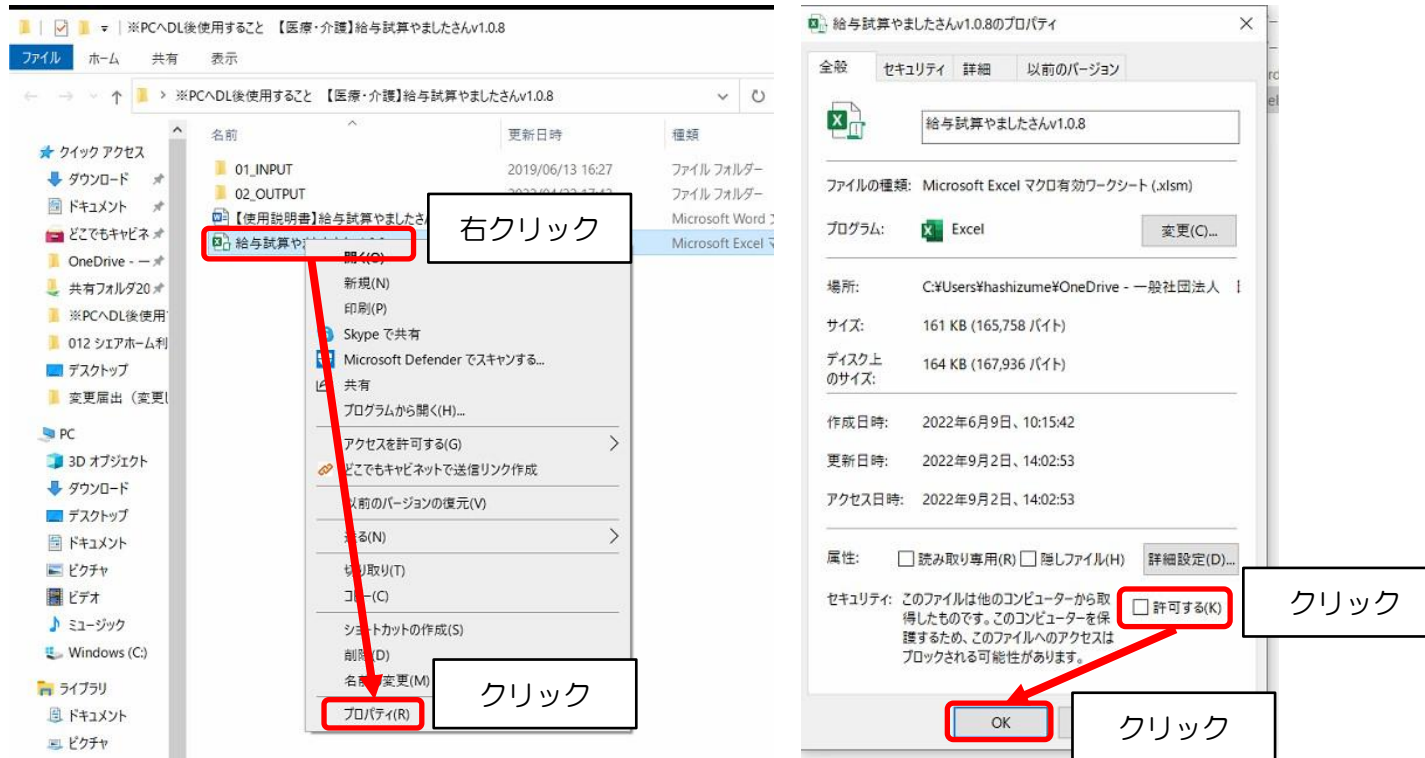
※PCへDL後使用すること 【医療・介護】給与試算やましたさんv1.0.8

ファイル ホーム 共有 表示

> ※PCへDL後使用すること 【医療・介護】給与試算やましたさんv1.0.8

クイック アクセス
ダウンロード
ドキュメント
どこでもキャビネ
OneDrive - 一
共有フォルダ20
※PCへDL後使用
012 シェアホーム利
デスクトップ
変更届出（変更
PC
3D オブジェクト
ダウンロード
デスクトップ
ドキュメント
ピクチャ
ビデオ
ミュージック
Windows (C:)
ライブラリ
ドキュメント
ピクチャ

| 名前 | 更新日時 | 種類 |
|---|---|---|
| 01_INPUT | 2019/06/13 16:27 | ファイル フォルダー |
| 02_OUTPUT | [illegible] | ファイル フォルダー |
| 【使用説明書】給与試算やましたさん | | Microsoft Word |
| 給与試算や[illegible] | | Microsoft Excel |

右クリック

開く(O)
新規(N)
印刷(P)
Skype で共有
Microsoft Defender でスキャンする...
共有
プログラムから開く(H)...
アクセスを許可する(G)
どこでもキャビネットで送信リンク作成
以前のバージョンの復元(V)
送る(N)
切り取り(T)
コピー(C)
ショートカットの作成(S)
削除(D)
名前の変更(M)
プロパティ(R)

クリック

給与試算やましたさんv1.0.8のプロパティ

全般 セキュリティ 詳細 以前のバージョン

給与試算やましたさんv1.0.8

ファイルの種類: Microsoft Excel マクロ有効ワークシート (.xlsm)
プログラム: Excel 変更(C)...
場所: C:¥Users¥hashizume¥OneDrive - 一般社団法人
サイズ: 161 KB (165,758 バイト)
ディスク上のサイズ: 164 KB (167,936 バイト)
作成日時: 2022年6月9日、10:15:42
更新日時: 2022年9月2日、14:02:53
アクセス日時: 2022年9月2日、14:02:53
属性: 読み取り専用(R) 隠しファイル(H) 詳細設定(D)...
セキュリティ: このファイルは他のコンピューターから取得したものです。このコンピューターを保護するため、このファイルへのアクセスはブロックされる可能性があります。 許可する(K)

クリック

OK

クリック